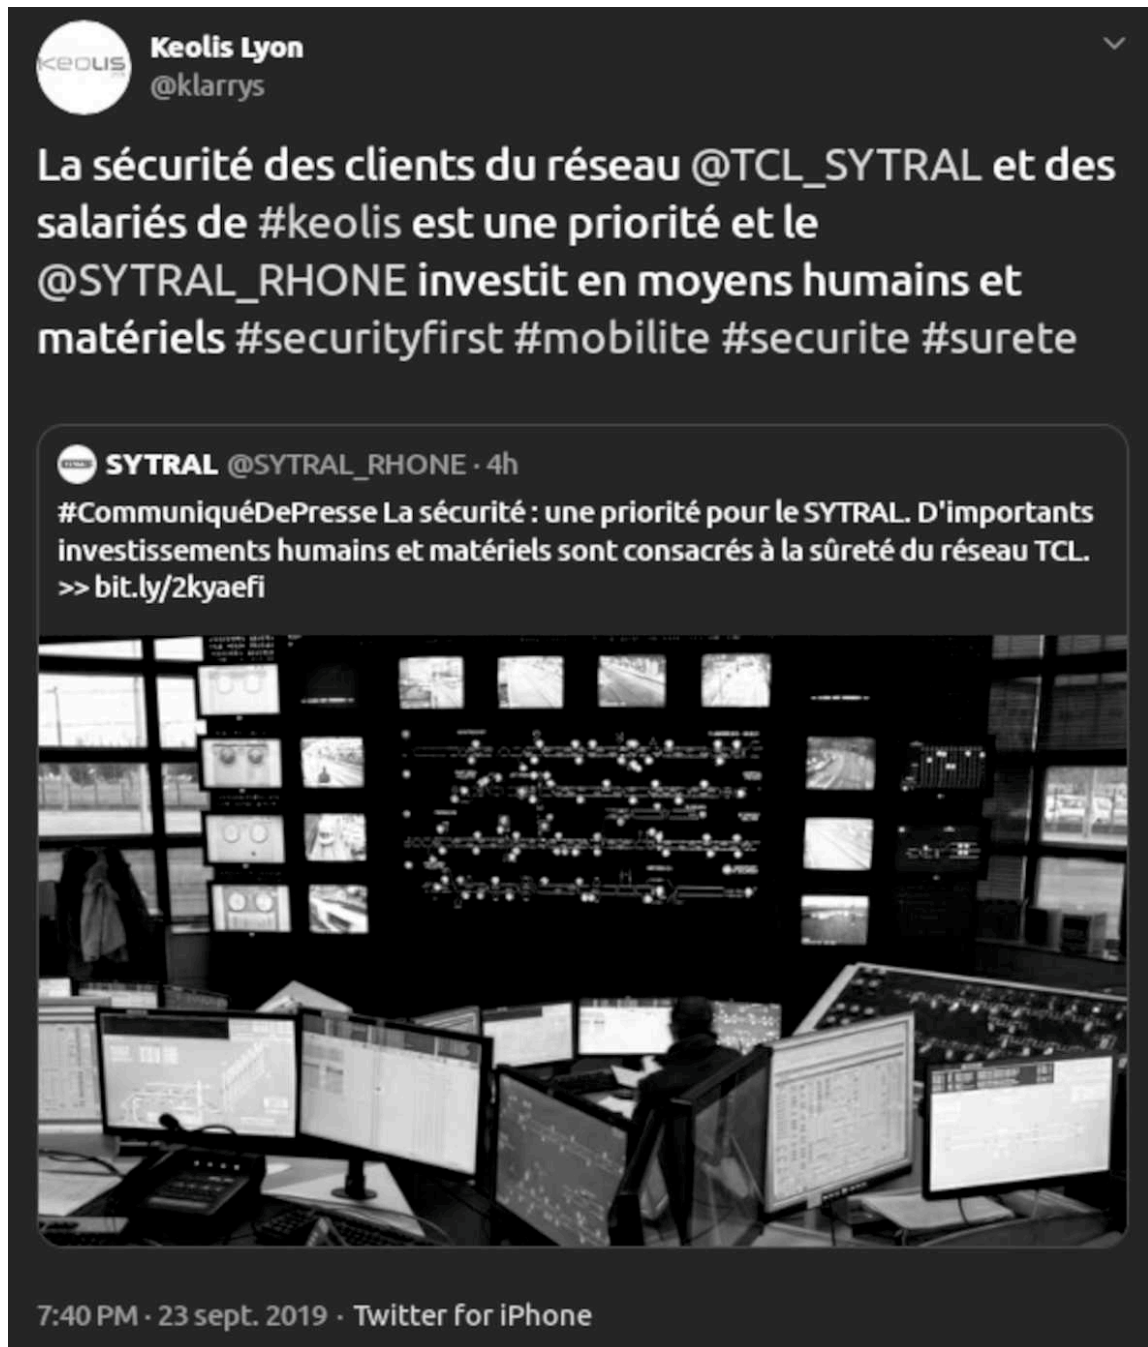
keolis

Keolis Lyon
@klarrys

La sécurité des clients du réseau @TCL_SYTRAL et des salariés de #keolis est une priorité et le @SYTRAL_RHONE investit en moyens humains et matériels #securityfirst #mobilite #securite #surete

SYTRAL @SYTRAL_RHONE · 4h
#CommuniquéDePresse La sécurité : une priorité pour le SYTRAL. D'importants investissements humains et matériels sont consacrés à la sûreté du réseau TCL. >> bit.ly/2kyaefi

7:40 PM · 23 sept. 2019 · Twitter for iPhone